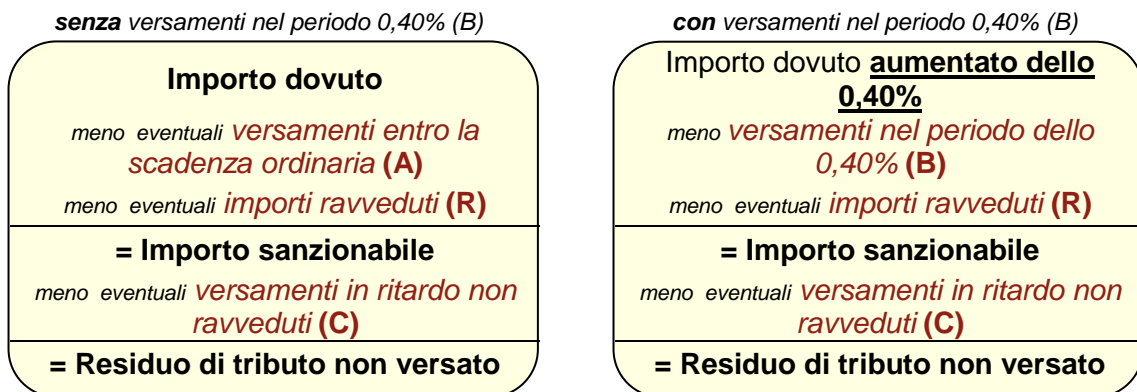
**senza** versamenti nel periodo 0,40% (B)

**Importo dovuto**

meno eventuali versamenti entro la scadenza ordinaria **(A)**

meno eventuali importi ravveduti **(R)**

**= Importo sanzionabile**

meno eventuali versamenti in ritardo non ravveduti **(C)**

**= Residuo di tributo non versato**

**con** versamenti nel periodo 0,40% (B)

Importo dovuto **aumentato dello 0,40%**

meno versamenti nel periodo dello 0,40% **(B)**

meno eventuali importi ravveduti **(R)**

**= Importo sanzionabile**

meno eventuali versamenti in ritardo non ravveduti **(C)**

**= Residuo di tributo non versato**